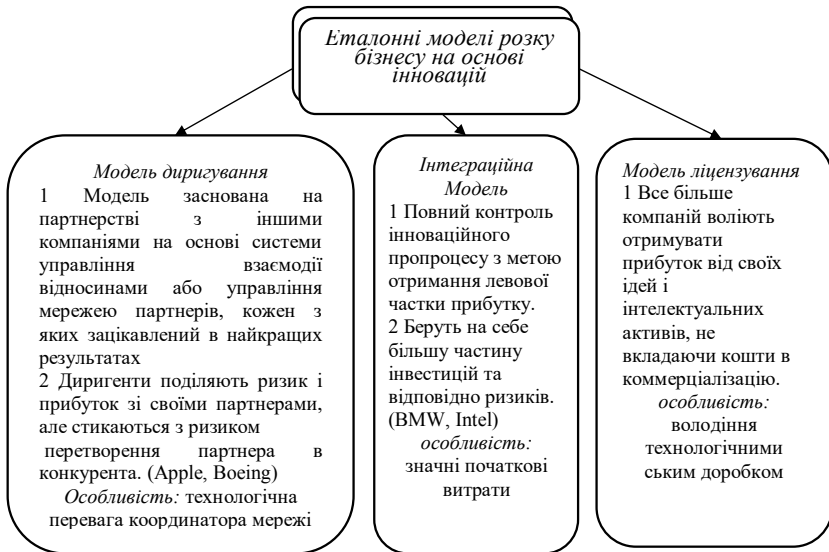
Еталонні моделі розку бізнесу на основі інновацій

Модель диригування
1 Модель заснована на партнерстві з іншими компаніями на основі системи управління взаємодії відносинами або управління мережею партнерів, кожен з яких зацікавлений в найкращих результатах
2 Диригенти поділяють ризик і прибуток зі своїми партнерами, але стикаються з ризиком перетворення партнера в конкурента. (Apple, Boeing)
Особливість: технологічна перевага координатора мережі

Інтеграційна Модель
1 Повний контроль інноваційного пропроцесу з метою отримання левової частки прибутку.
2 Беруть на себе більшу частину інвестицій та відповідно ризиків. (BMW, Intel)
особливість: значні початкові витрати

Модель ліцензування
1 Все більше компаній воліють отримувати прибуток від своїх ідей і інтелектуальних активів, не вкладаючи кошти в коммерціалізацію.
особливість: володіння технологічними ським доробком